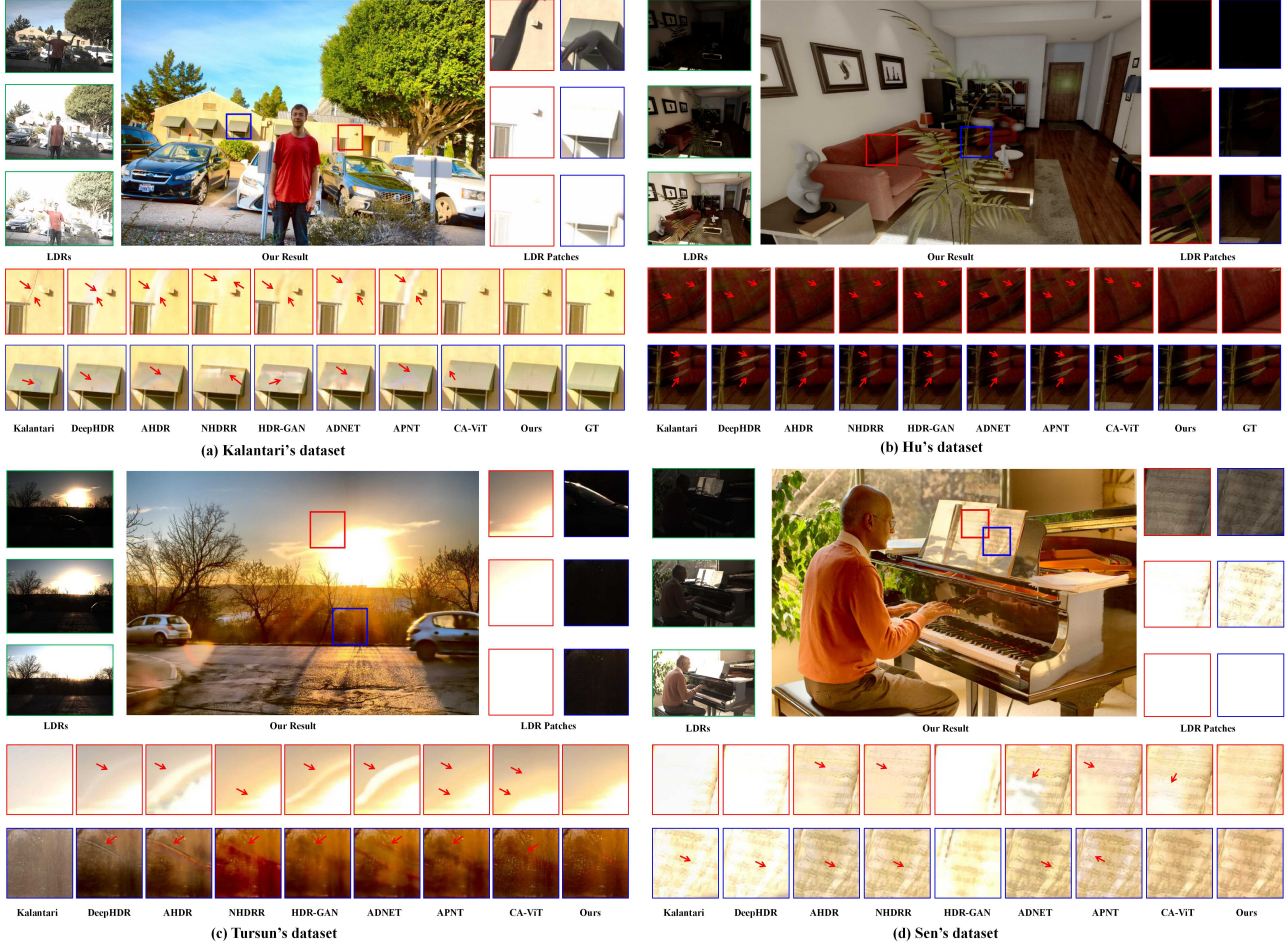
LDRs

Our Result

LDR Patches

Kalantari DeepHDR AHDR NHDRR HDR-GAN ADNET APNT CA-ViT Ours GT

(a) Kalantari's dataset

LDRs

Our Result

LDR Patches

Kalantari DeepHDR AHDR NHDRR HDR-GAN ADNET APNT CA-ViT Ours GT

(b) Hu's dataset

LDRs

Our Result

LDR Patches

Kalantari DeepHDR AHDR NHDRR HDR-GAN ADNET APNT CA-ViT Ours

(c) Tursun's dataset

LDRs

Our Result

LDR Patches

Kalantari DeepHDR AHDR NHDRR HDR-GAN ADNET APNT CA-ViT Ours

(d) Sen's dataset